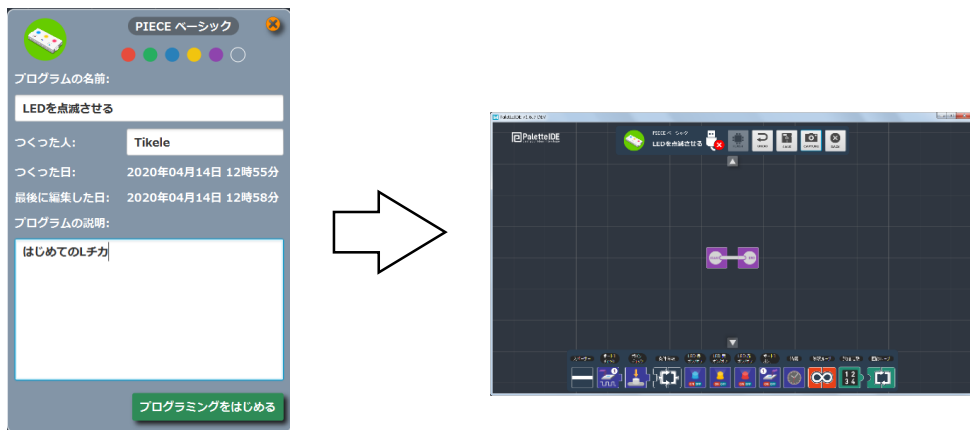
PIECE ベーシック

プログラムの名前:

LEDを点滅させる

つくった人:

Tikele

つくった日:

2020年04月14日 12時55分

最後に編集した日:

2020年04月14日 12時58分

プログラムの説明:

はじめてのLチカ

プログラミングをはじめる

PaletteIDE

PIECE ベーシック

LEDを点滅させる

UNDO

SAVE

CAPTURE

BACK